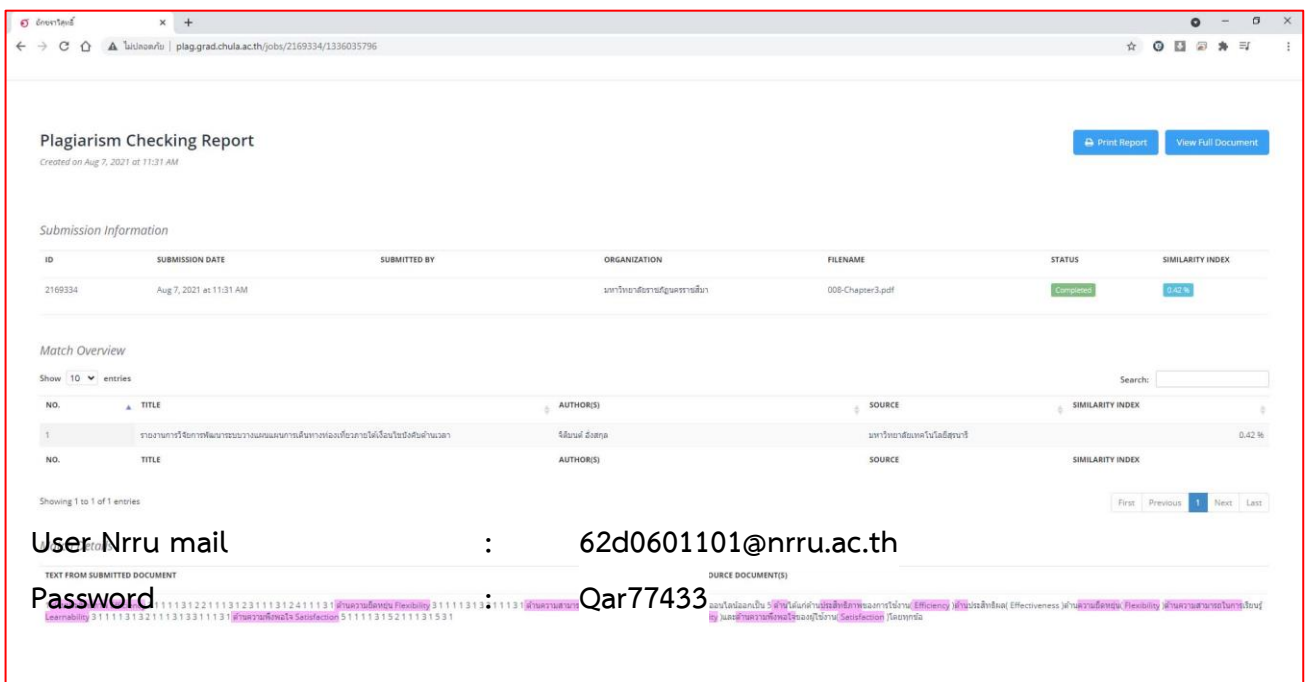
อักขราวิสุทธิ์ × +
← → C ⌂ ▲ ไม่ปลอดภัย | plag.grad.chula.ac.th/jobs/2169334/1336035796

Plagiarism Checking Report
Created on Aug 7, 2021 at 11:31 AM

Print Report View Full Document

Submission Information

| ID | SUBMISSION DATE | SUBMITTED BY | ORGANIZATION | FILENAME | STATUS | SIMILARITY INDEX |
|---|---|---|---|---|---|---|
| 2169334 | Aug 7, 2021 at 11:31 AM | | มหาวิทยาลัยราชภัฏนครราชสีมา | 008-Chapter3.pdf | Completed | 0.42 % |

Match Overview

Show 10 entries Search:

| NO. | TITLE | AUTHOR(S) | SOURCE | SIMILARITY INDEX |
|---|---|---|---|---|
| 1 | รายงานการวิจัยการพัฒนาระบบวางแผนแผนการเดินทางท่องเที่ยวภายใต้เงื่อนไขบังคับด้านเวลา | จิลัมณ์ อังสกุล | มหาวิทยาลัยเทคโนโลยีสุรนารี | 0.42 % |
| NO. | TITLE | AUTHOR(S) | SOURCE | SIMILARITY INDEX |

Showing 1 to 1 of 1 entries

First Previous 1 Next Last

User Nrru mail : 62d0601101@nrru.ac.th

TEXT FROM SUBMITTED DOCUMENT
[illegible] 1 1 1 1 3 1 2 2 1 1 1 3 1 2 3 1 1 3 1 2 4 1 1 1 3 1 ด้านความยืดหยุ่น Flexibility 3 1 1 1 1 3 1 3 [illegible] 1 1 1 3 1 ด้านความสามาร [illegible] Learnability 3 1 1 1 1 3 1 3 2 1 1 1 3 1 3 3 1 1 1 3 1 ด้านความพึงพอใจ Satisfaction 5 1 1 1 1 3 1 5 2 1 1 1 3 1 5 3 1

Password : Qar77433

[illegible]OURCE DOCUMENT(S)
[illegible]ออนไลน์ออกเป็น 5 ด้าน ได้แก่ด้านประสิทธิภาพของการใช้งาน( Efficiency )ด้านประสิทธิผล( Effectiveness )ด้านความยืดหยุ่น( Flexibility )ด้านความสามารถในการเรียนรู้ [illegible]ty )และด้านความพึงพอใจของผู้ใช้งาน( Satisfaction )โดยทุกข้อ